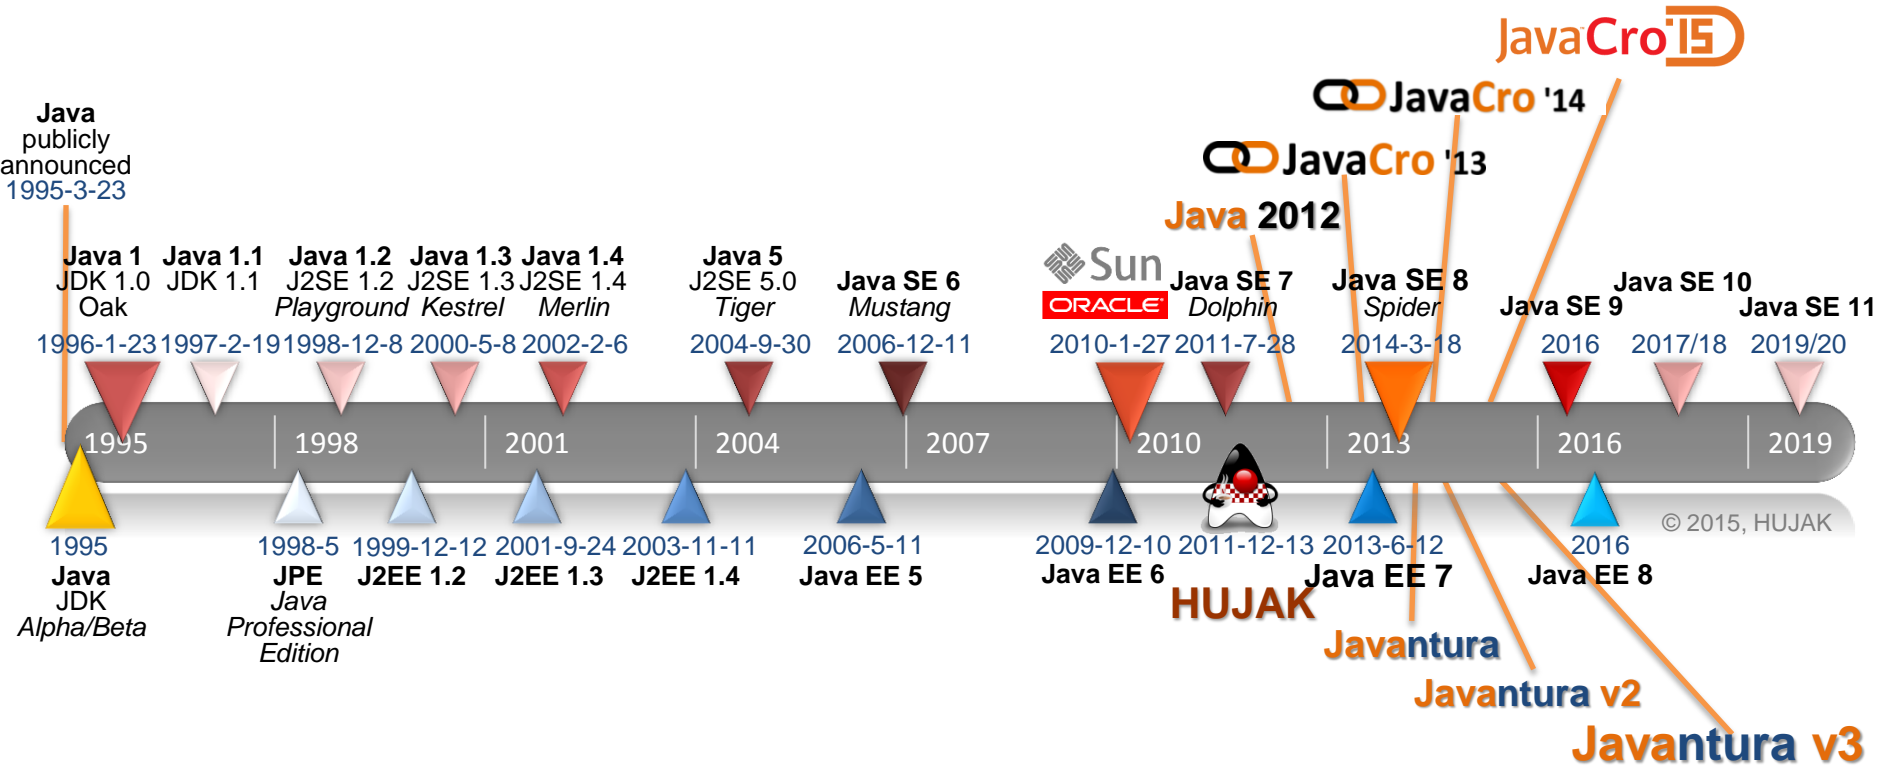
JavaCro'15

JavaCro '14

JavaCro '13

Java 2012

Java publicly announced 1995-3-23

Java 1 JDK 1.0 Oak 1996-1-23

Java 1.1 JDK 1.1 1997-2-19

Java 1.2 J2SE 1.2 *Playground* 1998-12-8

Java 1.3 J2SE 1.3 *Kestrel* 2000-5-8

Java 1.4 J2SE 1.4 *Merlin* 2002-2-6

Java 5 J2SE 5.0 *Tiger* 2004-9-30

Java SE 6 *Mustang* 2006-12-11

Sun ORACLE 2010-1-27

Java SE 7 *Dolphin* 2011-7-28

Java SE 8 *Spider* 2014-3-18

Java SE 9 2016

Java SE 10 2017/18

Java SE 11 2019/20

1995 1998 2001 2004 2007 2010 2013 2016 2019

© 2015, HUJAK

1995 Java JDK *Alpha/Beta*

1998-5 JPE *Java Professional Edition*

1999-12-12 J2EE 1.2

2001-9-24 J2EE 1.3

2003-11-11 J2EE 1.4

2006-5-11 Java EE 5

2009-12-10 Java EE 6

2011-12-13 HUJAK

2013-6-12 Java EE 7

2016 Java EE 8

Javantura

Javantura v2

Javantura v3